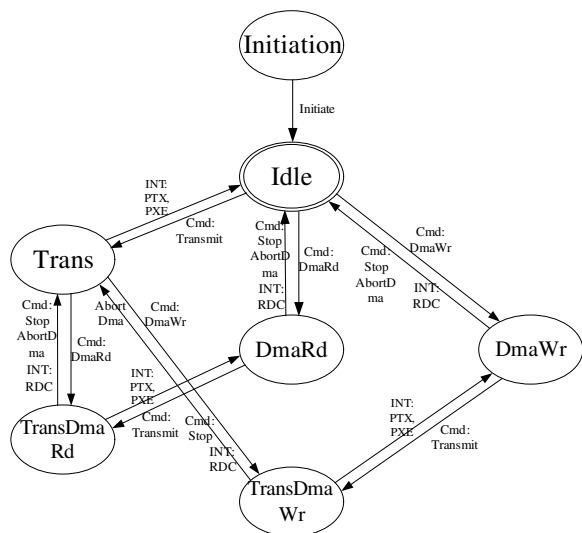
Initiation

Initiate

Idle

INT: PTX, PXE

Cmd: Transmit

Trans

Cmd: Stop AbortDma INT: RDC

Cmd: DmaRd

Cmd: Stop AbortDma

INT: RDC

Cmd: DmaWr

Abort Dma

Cmd: DmaWr

Cmd: Stop AbortDma INT: RDC

Cmd: DmaRd

DmaRd

DmaWr

INT: PTX, PXE

Cmd: Transmit

TransDmaRd

Cmd: Stop

INT: RDC

INT: PTX, PXE

Cmd: Transmit

TransDmaWr